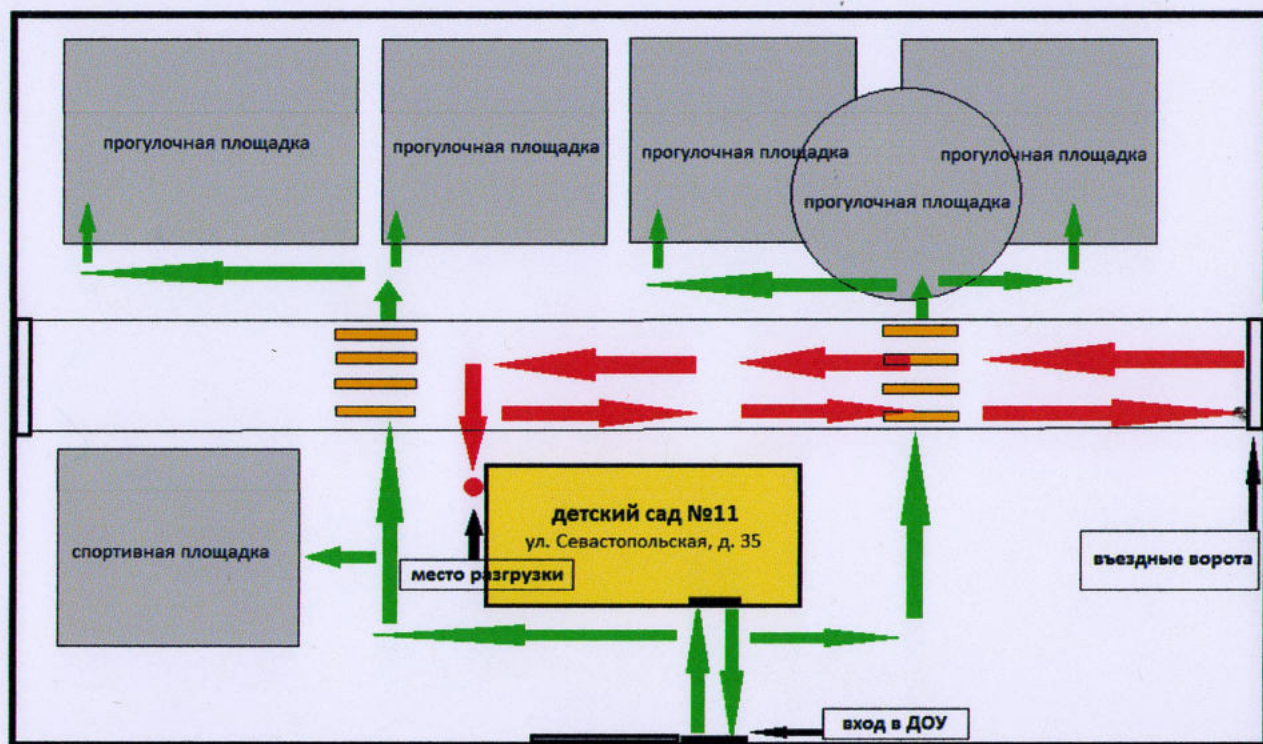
прогулочная площадка

прогулочная площадка

прогулочная площадка

прогулочная площадка

прогулочная площадка

спортивная площадка

детский сад №11
ул. Севастопольская, д. 35

место разгрузки

въездные ворота

вход в ДОУ